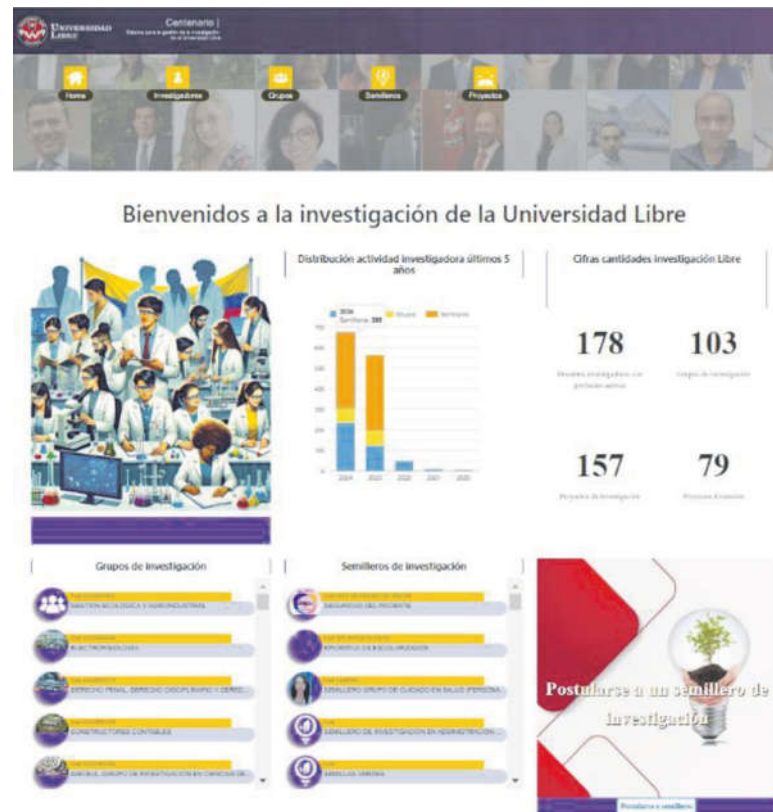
Universidad Libre

Centenario |
Sistema para la gestión de la investigación de la Universidad Libre

Home
Investigadores
Grupos
Semilleros
Proyectos

Bienvenidos a la investigación de la Universidad Libre

Distribución actividad investigadora últimos 5 años

2024
Semilleros 390
Grupos
Semilleros

700
600
500
400
300
200
100
0
2024
2023
2022
2021
2020

Cifras cantidades investigación Libre

178
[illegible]

103
Grupos de investigación

157
Proyectos de investigación

79
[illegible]

Grupos de investigación

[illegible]
GESTIÓN ECOLÓGICA Y AGROINDUSTRIAL
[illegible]
ELECTROBIOLOGÍA
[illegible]
DERECHO PENAL, DERECHO DISCIPLINARIO Y DERECHO...
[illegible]
CONSTRUCTORES CONTABLES
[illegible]
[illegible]

Semilleros de investigación

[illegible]
SEGURIDAD DEL PACIENTE
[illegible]
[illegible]
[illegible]
SEMILLERO GRUPO DE CUIDADO EN SALUD (PERSONA...
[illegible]
SEMILLERO DE INVESTIGACIÓN EN ADMINISTRACIÓN...
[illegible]
SEMILLAS VERDES

Postularse a un semillero de investigación

Postularse a semillero